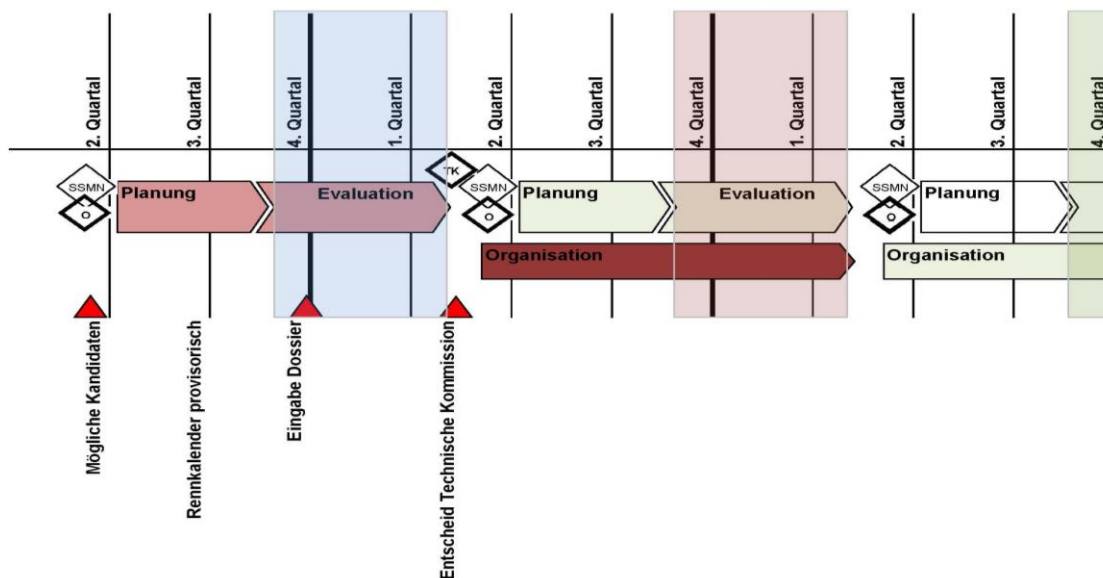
2. Quartal

3. Quartal

4. Quartal

1. Quartal

2. Quartal

3. Quartal

4. Quartal

1. Quartal

2. Quartal

3. Quartal

4. Quartal

SSMN

O

Planung

Evaluation

TK

SSMN

O

Planung

Evaluation

SSMN

O

Planung

Organisation

Organisation

Mögliche Kandidaten

Rennkalender provisorisch

Eingabe Dossier

Entscheid Technische Kommission